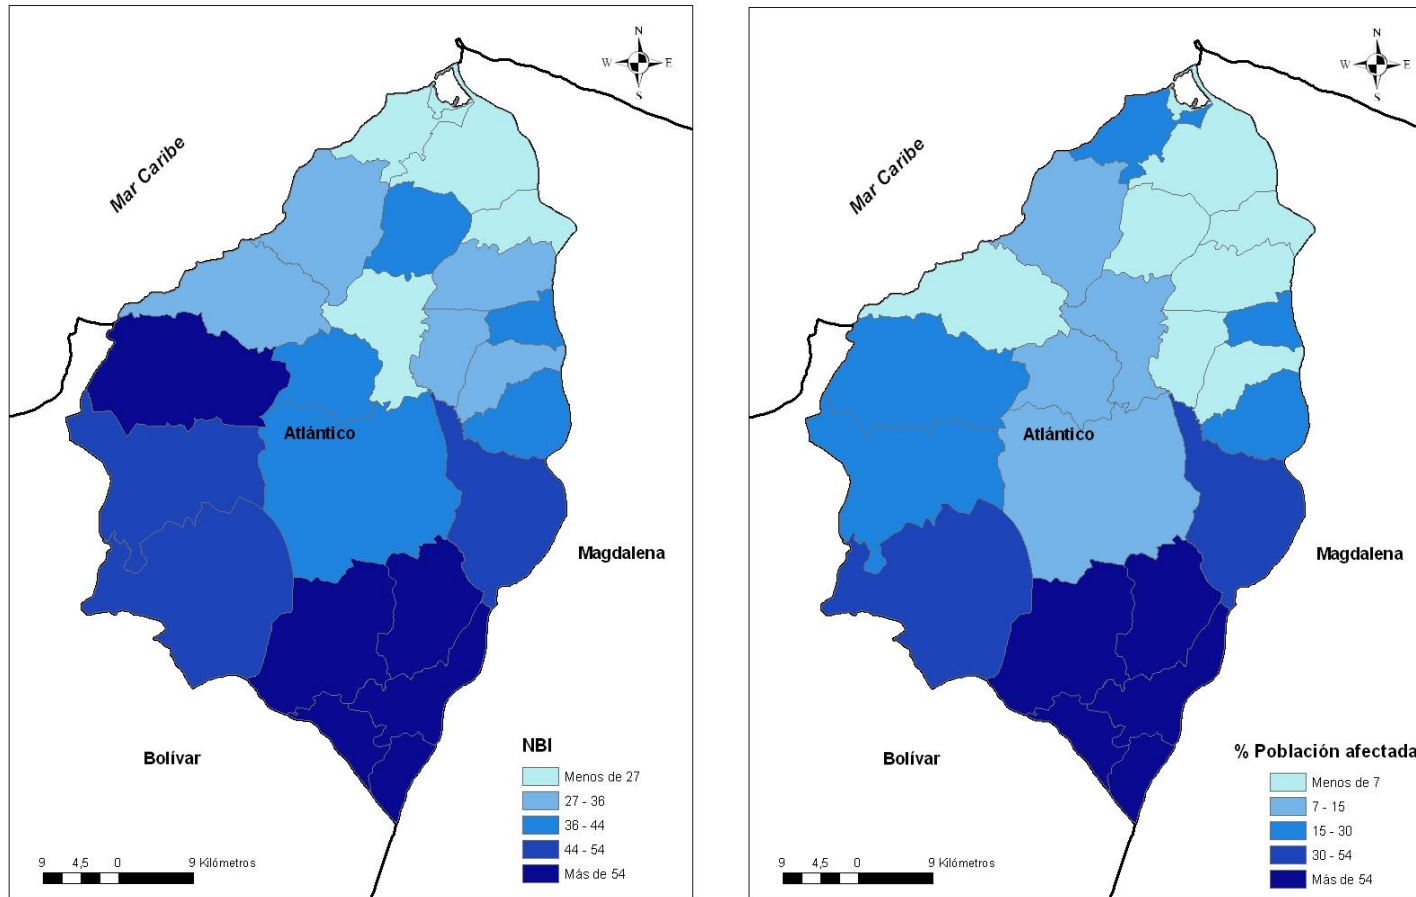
N
W
E
S

Mar Caribe

Atlántico

Magdalena

Bolívar

NBI
Menos de 27
27 - 36
36 - 44
44 - 54
Más de 54

9 4,5 0 9 Kilómetros

N
W
E
S

Mar Caribe

Atlántico

Magdalena

Bolívar

% Población afectada
Menos de 7
7 - 15
15 - 30
30 - 54
Más de 54

9 4,5 0 9 Kilómetros